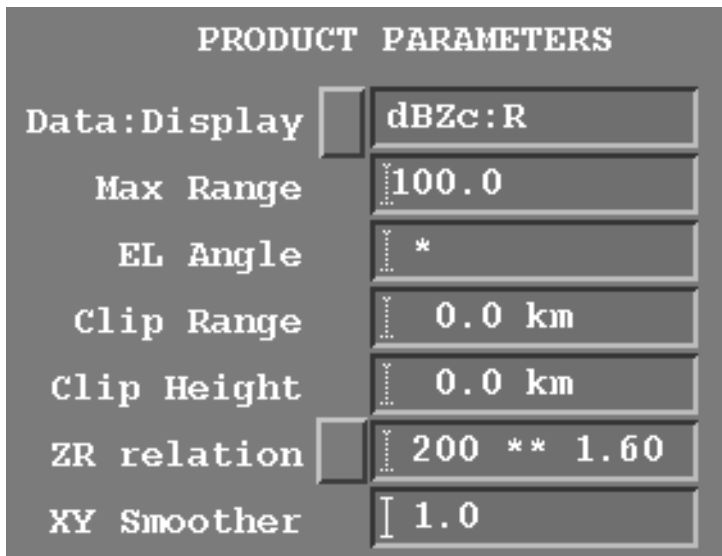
PRODUCT PARAMETERS

| | |
|---|---|
| Data:Display | dBZc:R |
| Max Range | 100.0 |
| EL Angle | * |
| Clip Range | 0.0 km |
| Clip Height | 0.0 km |
| ZR relation | 200 ** 1.60 |
| XY Smoother | 1.0 |